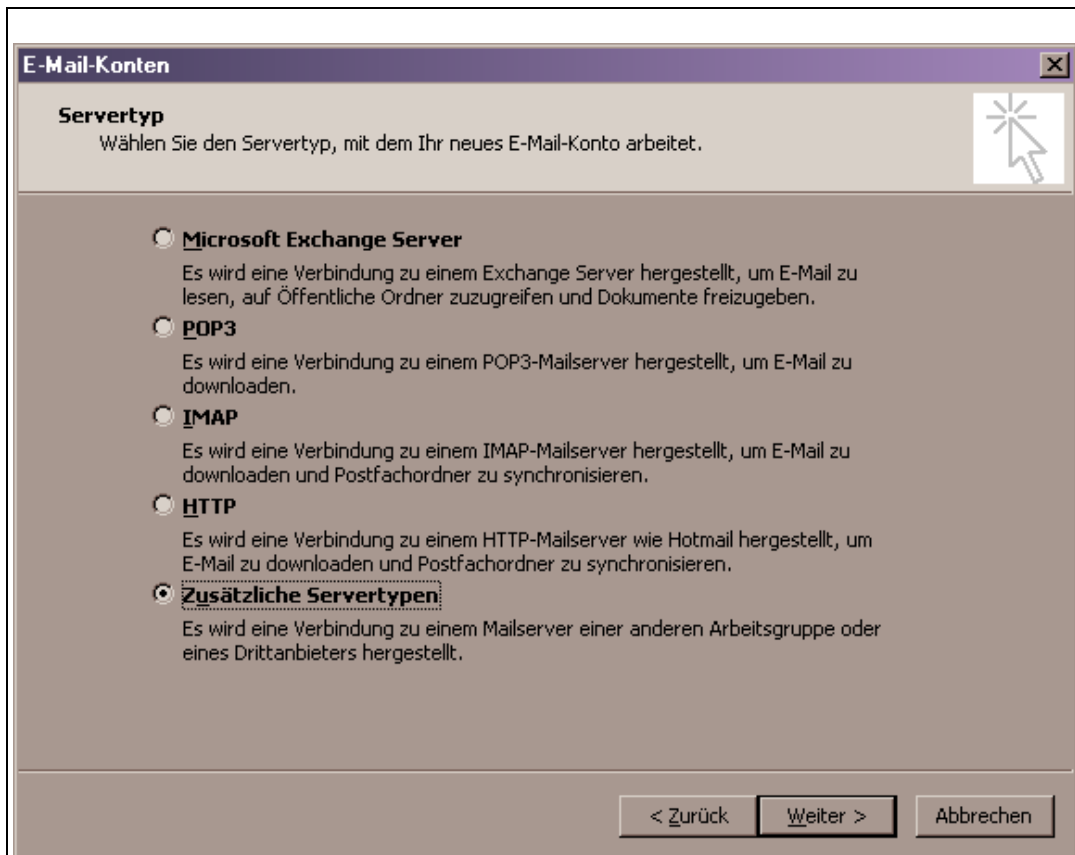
E-Mail-Konten

Servertyp
Wählen Sie den Servertyp, mit dem Ihr neues E-Mail-Konto arbeitet.

Microsoft Exchange Server
Es wird eine Verbindung zu einem Exchange Server hergestellt, um E-Mail zu lesen, auf Öffentliche Ordner zuzugreifen und Dokumente freizugeben.

POP3
Es wird eine Verbindung zu einem POP3-Mailserver hergestellt, um E-Mail zu downloaden.

IMAP
Es wird eine Verbindung zu einem IMAP-Mailserver hergestellt, um E-Mail zu downloaden und Postfachordner zu synchronisieren.

HTTP
Es wird eine Verbindung zu einem HTTP-Mailserver wie Hotmail hergestellt, um E-Mail zu downloaden und Postfachordner zu synchronisieren.

Zusätzliche Servertypen
Es wird eine Verbindung zu einem Mailserver einer anderen Arbeitsgruppe oder eines Drittanbieters hergestellt.

< Zurück
Weiter >
Abbrechen